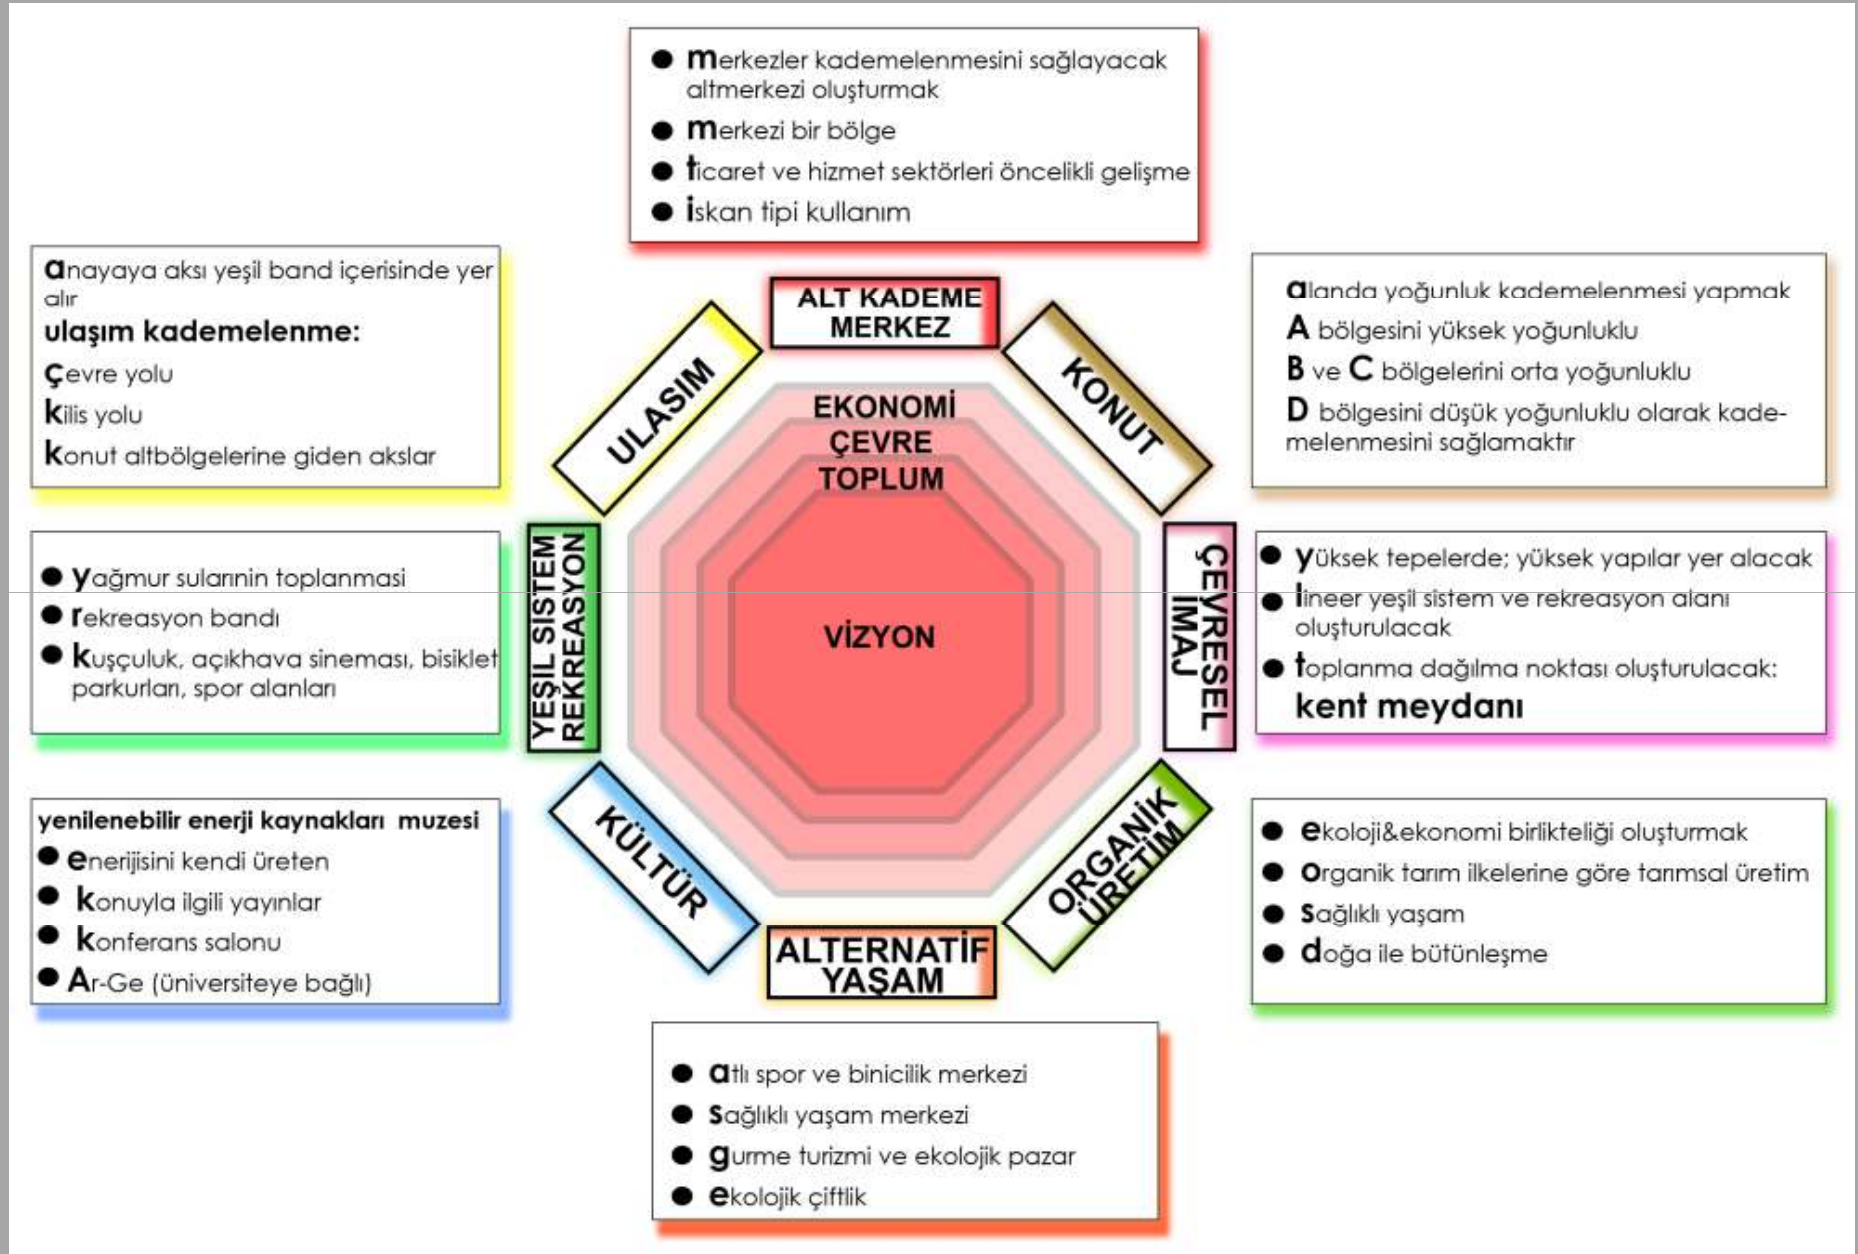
- merkezler kademelenmesini sağlayacak altmerkezi oluşturmak
- merkezi bir bölge
- ticaret ve hizmet sektörleri öncelikli gelişme
- iskan tipi kullanım

anayaya aksı yeşil band içerisinde yer alır
ulaşım kademelenme:
çevre yolu
kilis yolu
konut altbölgelerine giden akslar

alanda yoğunluk kademelenmesi yapmak
A bölgesini yüksek yoğunluklu
B ve C bölgelerini orta yoğunluklu
D bölgesini düşük yoğunluklu olarak kademelenmesini sağlamaktır

ALT KADEME MERKEZ

ULAŞIM

KONUT

EKONOMİ
ÇEVRE
TOPLUM

VİZYON

YEŞİL SİSTEM REKREASYON

ÇEVRESEL İMAJ

KÜLTÜR

ORGANİK ÜRETİM

ALTERNATİF YAŞAM

- yağmur sularının toplanması
- rekreasyon bandı
- kuşçuluk, açıkhava sineması, bisiklet parkurları, spor alanları

- yüksek tepelerde; yüksek yapılar yer alacak
- lineer yeşil sistem ve rekreasyon alanı oluşturulacak
- toplanma dağılma noktası oluşturulacak:
kent meydanı

yenilenebilir enerji kaynakları muzesi
- enerjisini kendi üreten
- konuyla ilgili yayınlar
- konferans salonu
- Ar-Ge (üniversiteye bağlı)

- ekoloji&ekonomi birlikteliği oluşturmak
- organik tarım ilkelerine göre tarımsal üretim
- sağlıklı yaşam
- doğa ile bütünleşme

- atlı spor ve binicilik merkezi
- sağlıklı yaşam merkezi
- gurme turizmi ve ekolojik pazar
- ekolojik çiftlik